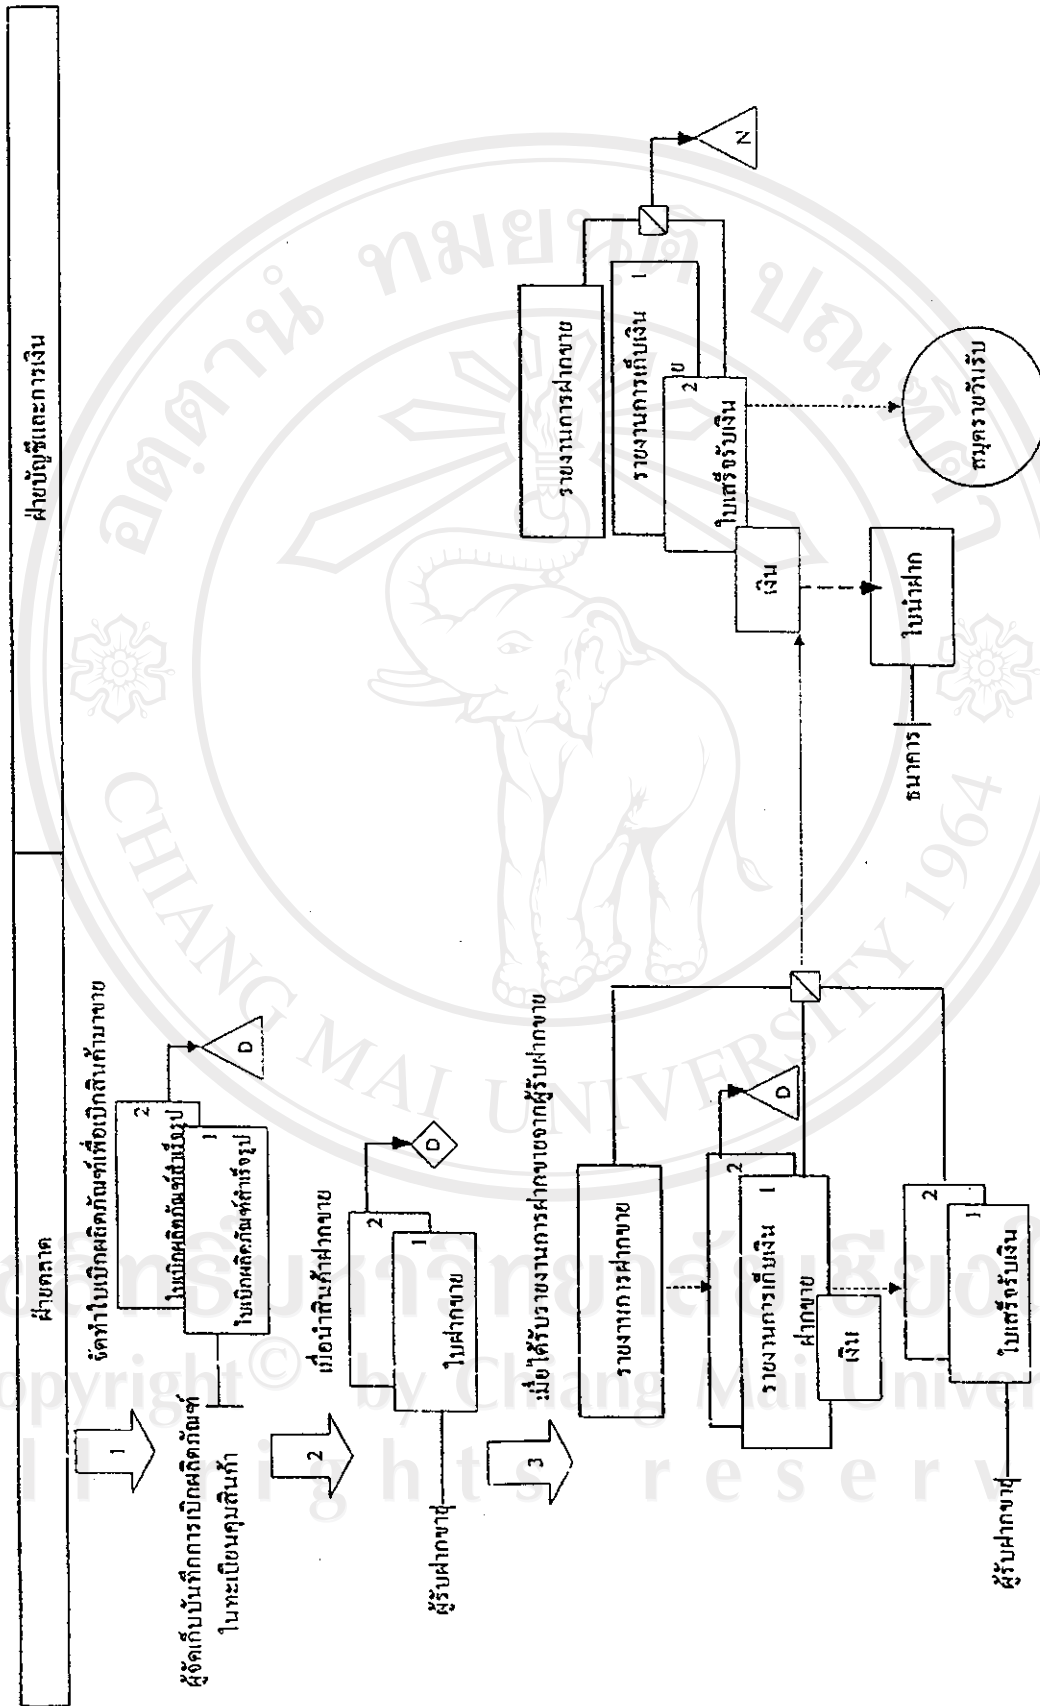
ฝ่ายตลาด

ฝ่ายบัญชีและการเงิน

1

จัดทำใบเบิกผลิตภัณฑ์เพื่อเบิกสินค้ามาขาย

2

ใบเบิกผลิตภัณฑ์สำเร็จรูป

1

ใบเบิกผลิตภัณฑ์สำเร็จรูป

D

ผู้จัดเก็บบันทึกการเบิกผลิตภัณฑ์ในทะเบียนคุมสินค้า

2

เมื่อนำสินค้าฝากขาย

2

1

ใบฝากขาย

D

ผู้รับฝากขาย

3

เมื่อได้รับรายงานการฝากขายจากผู้รับฝากขาย

รายงานการฝากขาย

2

1

รายงานการเก็บเงินฝากขาย

D

เงิน

2

1

ใบเสร็จรับเงิน

ผู้รับฝากขาย

รายงานการฝากขาย

1

รายงานการเก็บเงิน

2

ใบเสร็จรับเงิน

N

เงิน

ใบนำฝาก

ธนาคาร

สมุดรายวันรับ